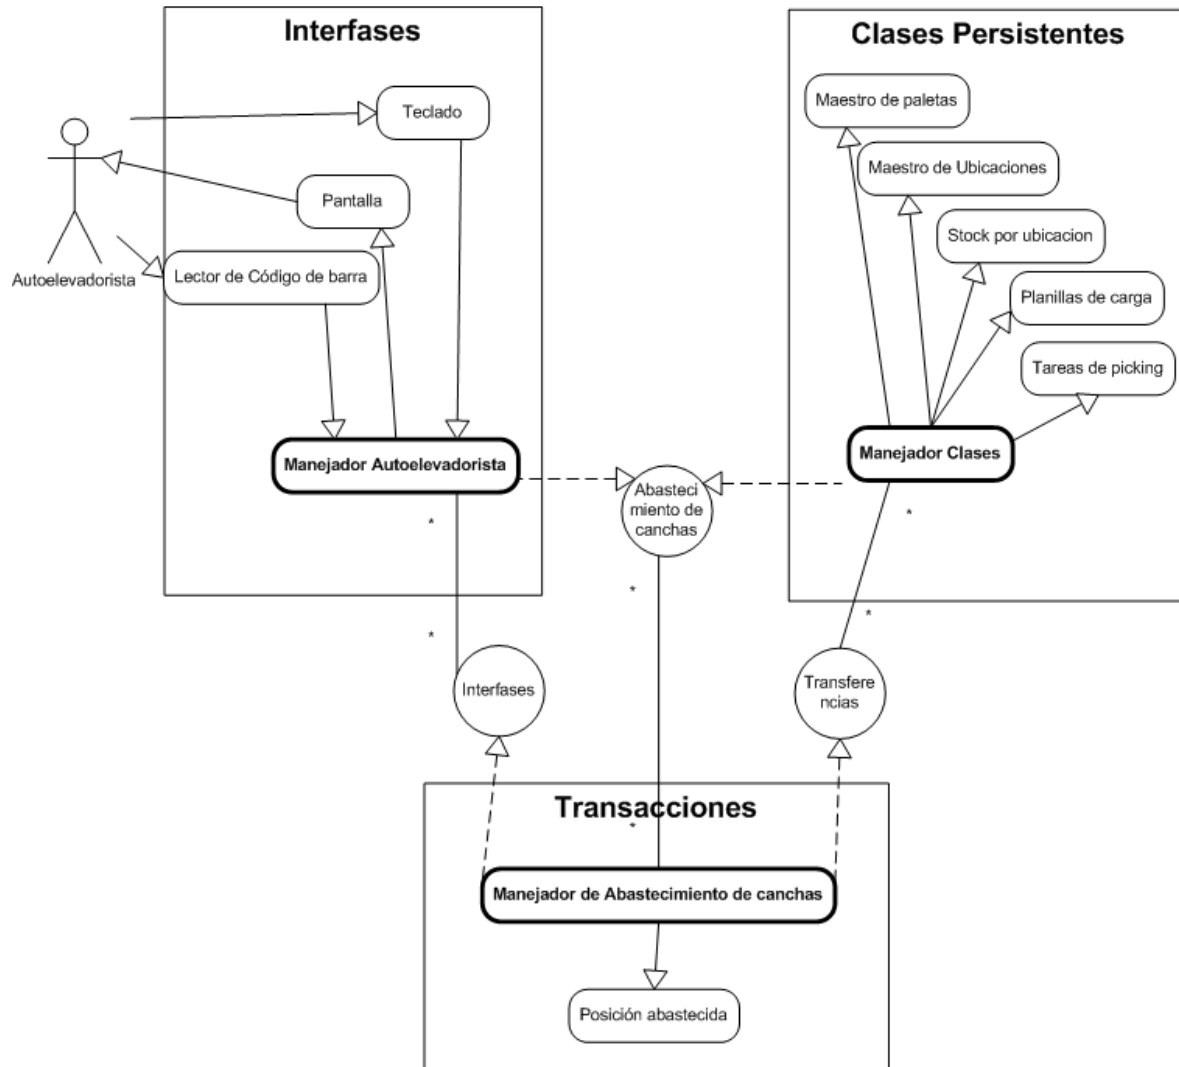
Interfases

Clases Persistentes

Teclado

Maestro de paletas

Maestro de Ubicaciones

Pantalla

Stock por ubicacion

Autoelevadorista

Lector de Código de barra

Planillas de carga

Tareas de picking

Manejador Clases

Manejador Autoelevadorista

Abasteci miento de canchas

*

*

*

*

*

Interfases

Transfere ncias

Transacciones

*

Manejador de Abastecimiento de canchas

Posición abastecida